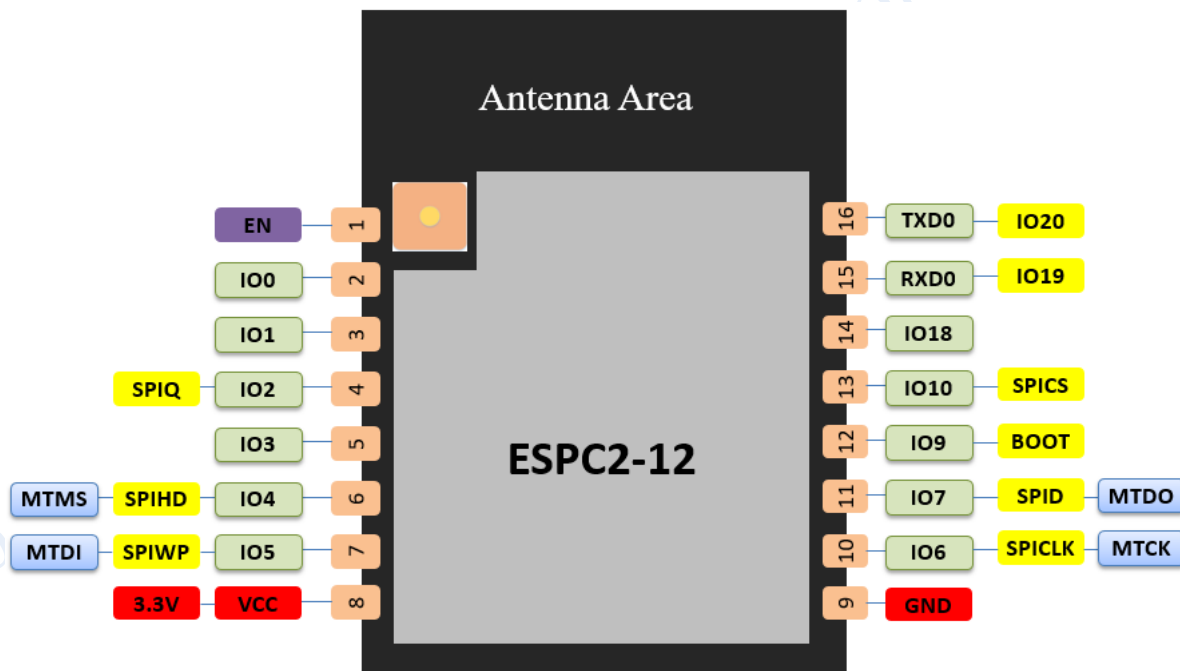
Antenna Area

EN 1
IO0 2
IO1 3
SPIQ IO2 4
IO3 5
MTMS SPIHD IO4 6
MTDI SPIWP IO5 7
3.3V VCC 8

ESPC2-12

16 TXD0 IO20
15 RXD0 IO19
14 IO18
13 IO10 SPICS
12 IO9 BOOT
11 IO7 SPID MTDO
10 IO6 SPICLK MTCK
9 GND